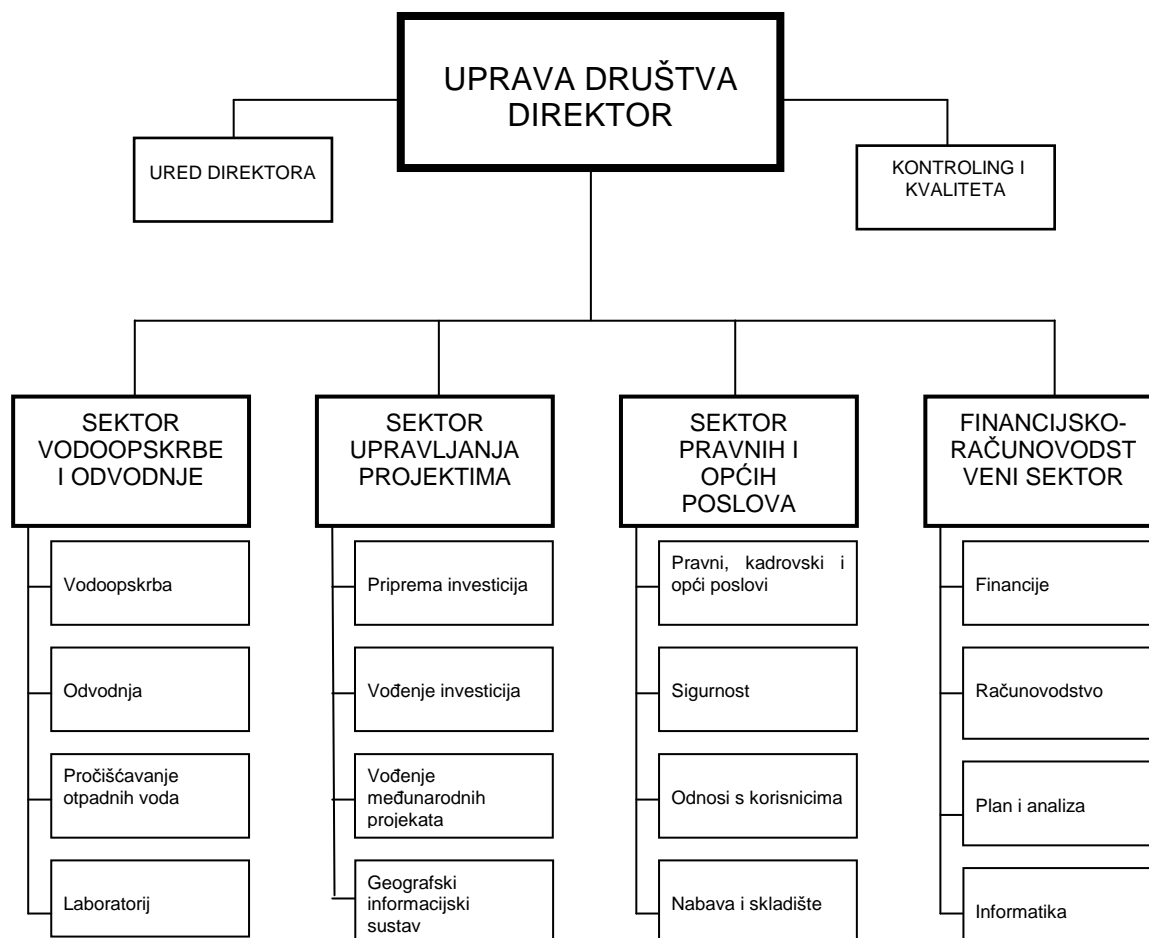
UPRAVA DRUŠTVA DIREKTOR

URED DIREKTORA

KONTROLING I KVALITETA

SEKTOR VODOOPSKRBE I ODVODNJE

Vodoopskrba

Odvodnja

Pročišćavanje otpadnih voda

Laboratorij

SEKTOR UPRAVLJANJA PROJEKTIMA

Priprema investicija

Vođenje investicija

Vođenje međunarodnih projekata

Geografski informacijski sustav

SEKTOR PRAVNIH I OPĆIH POSLOVA

Pravni, kadrovski i opći poslovi

Sigurnost

Odnosi s korisnicima

Nabava i skladište

FINANCIJSKO-RAČUNOVODSTVENI SEKTOR

Financije

Računovodstvo

Plan i analiza

Informatika